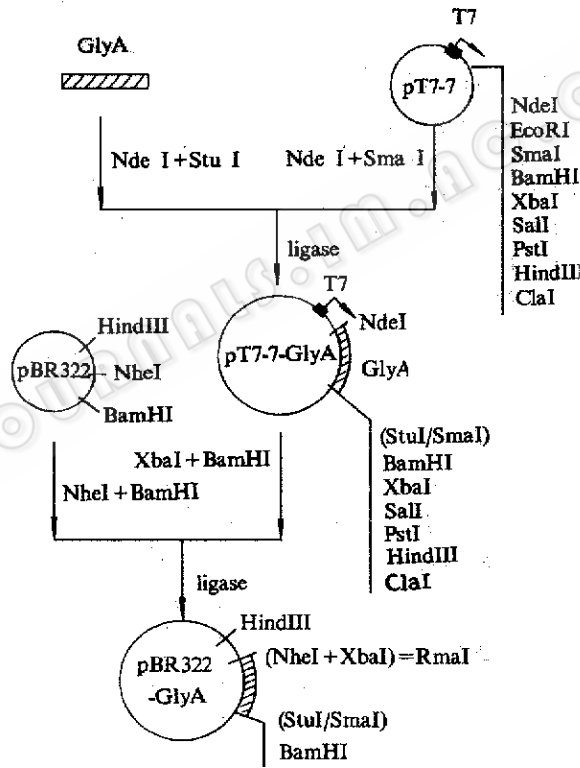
GlyA

T7

pT7-7

NdeI
EcoRI
SmaI
BamHI
XbaI
SalI
PstI
HindIII
ClaI

Nde I + Stu I

Nde I + Sma I

ligase

T7

NdeI

pT7-7-GlyA

GlyA

(StuI/SmaI)
BamHI
XbaI
SalI
PstI
HindIII
ClaI

HindIII

pBR322

NheI

BamHI

XbaI + BamHI

NheI + BamHI

ligase

HindIII

pBR322 -GlyA

(NheI + XbaI) = RmaI

(StuI/SmaI)
BamHI